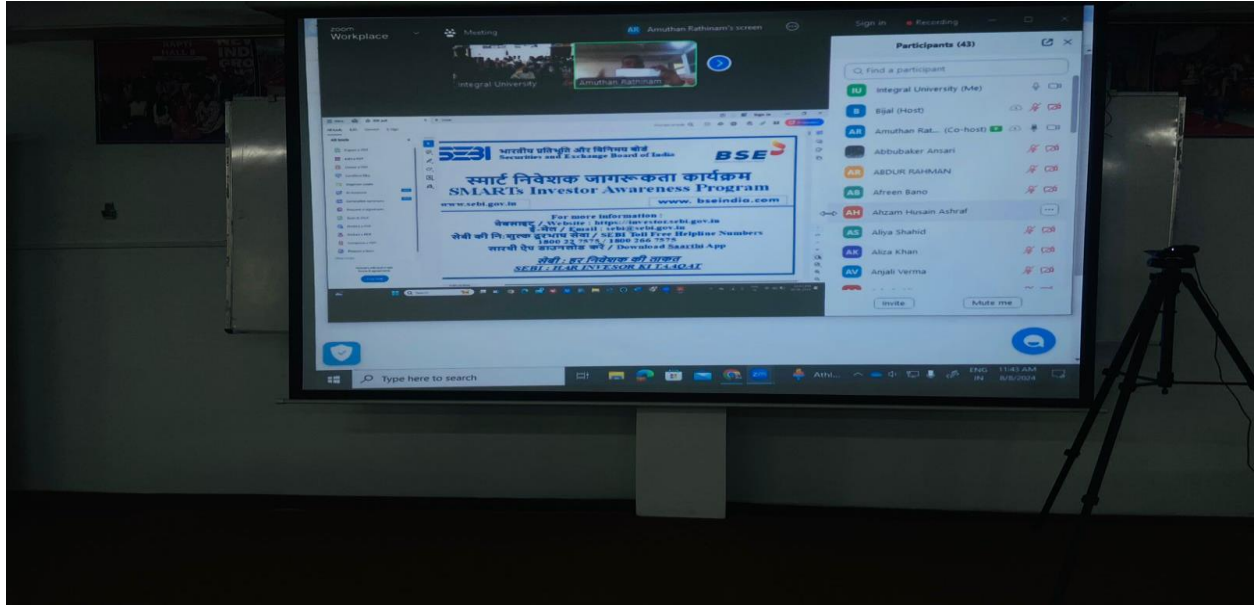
zoom Workplace

Meeting

AR Amuthan Rathinam's screen

Sign in

Recording

Integral University

Amuthan Rathinam

Participants (43)

Find a participant

IU Integral University (Me)

B Bijal (Host)

AR Amuthan Rat... (Co-host)

Abbubaker Ansari

AR ABDUR RAHMAN

AB Afreen Bano

AH Ahzam Husain Ashraf

AS Aliya Shahid

AK Aliza Khan

AV Anjali Verma

Invite

Mute me

भारतीय प्रतिभूति और विनिमय बोर्ड
Securities and Exchange Board of India

BSE

स्मार्ट निवेशक जागरूकता कार्यक्रम
SMARTs Investor Awareness Program

www.sebi.gov.in

www. bseindia.com

For more information :
वेबसाइट / Website : https://investor.sebi.gov.in
ई-मेल / Email : sebi@sebi.gov.in
सेबी की नि:शुल्क दूरभाष सेवा / SEBI Toll Free Helpline Numbers
1800 22 7575 / 1800 266 7575
सारथी ऐप डाउनलोड करें / Download Saarthi App

सेबी : हर निवेशक की ताकत
SEBI : HAR INVESTOR KI TAAQAT

Type here to search

Athi...

ENG IN

11:43 AM

8/8/2024